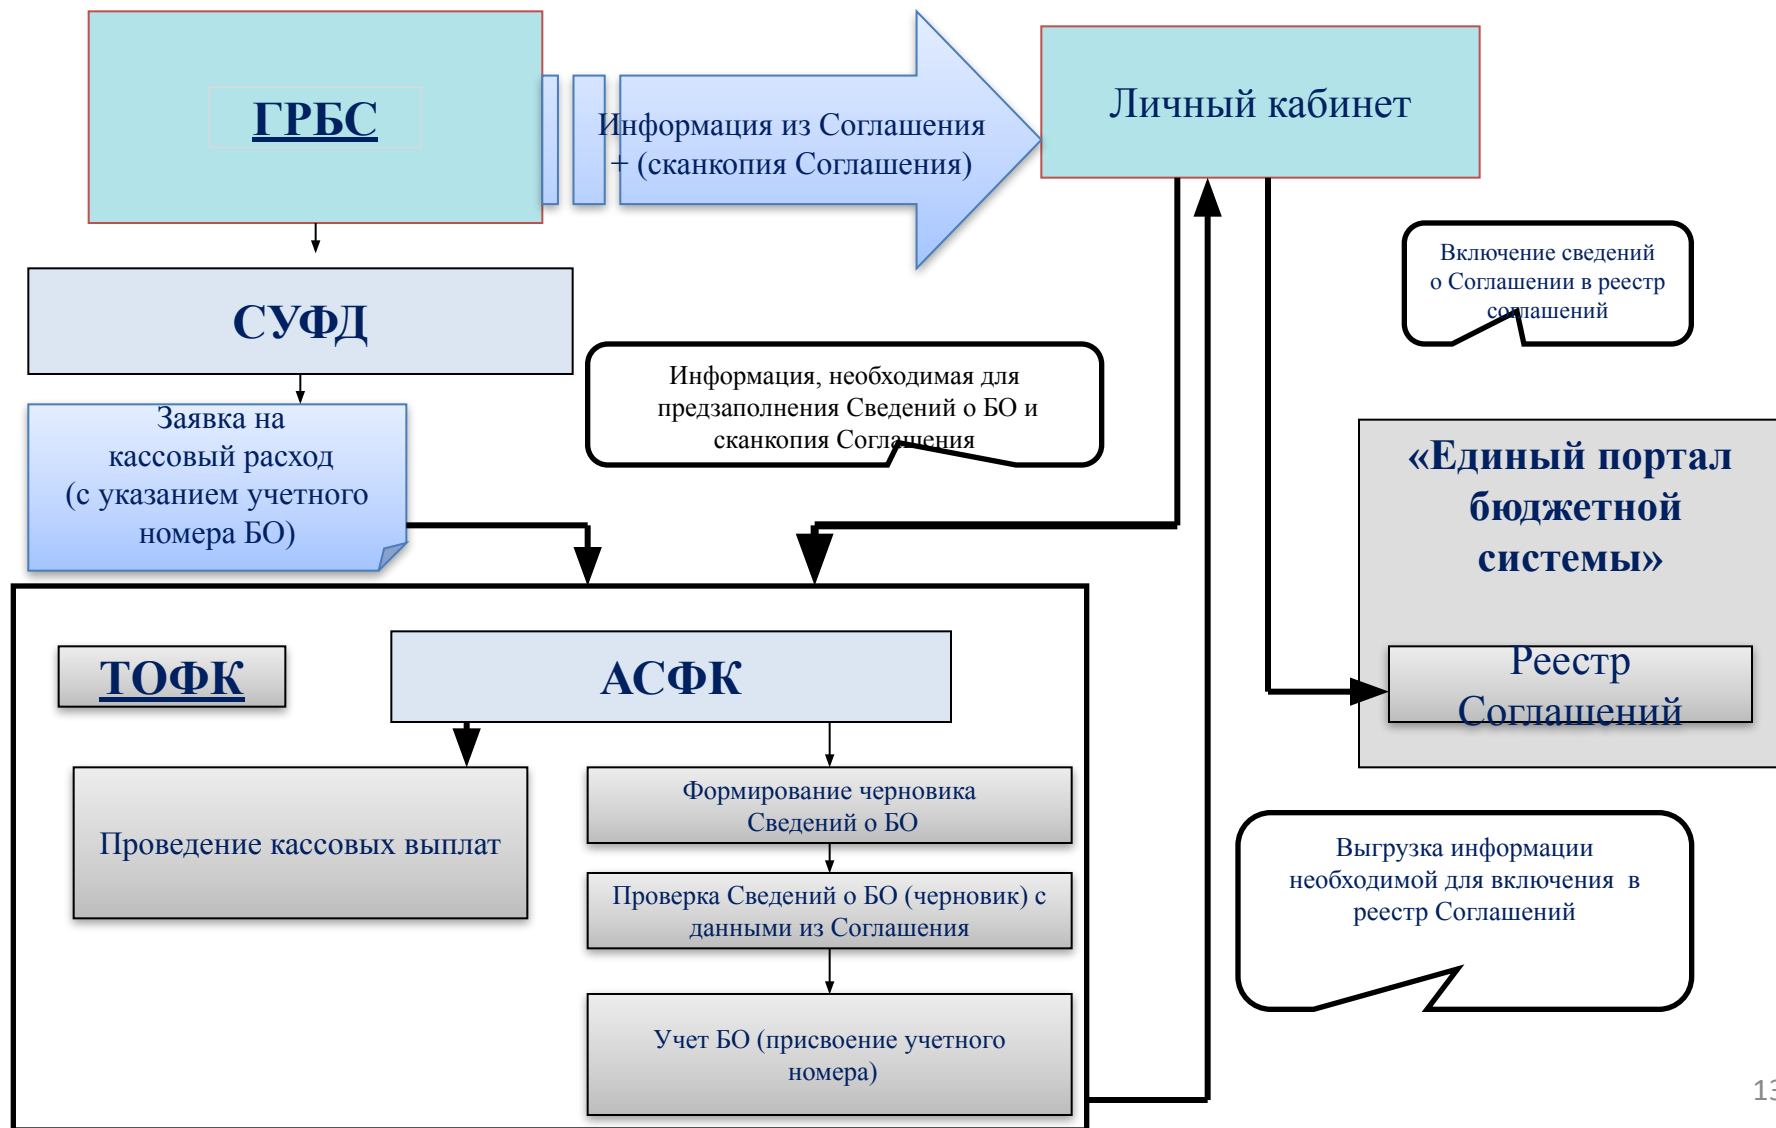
ГРБС

Информация из Соглашения + (сканкопия Соглашения)

Личный кабинет

Включение сведений о Соглашении в реестр соглашений

СУФД

Информация, необходимая для предзаполнения Сведений о БО и сканкопия Соглашения

Заявка на кассовый расход (с указанием учетного номера БО)

«Единый портал бюджетной системы»

Реестр Соглашений

ТОФК

АСФК

Проведение кассовых выплат

Формирование черновика Сведений о БО

Проверка Сведений о БО (черновик) с данными из Соглашения

Учет БО (присвоение учетного номера)

Выгрузка информации необходимой для включения в реестр Соглашений

13